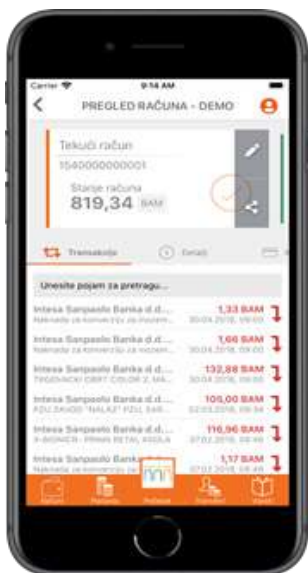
Carrier
9:14 AM
PREGLED RAČUNA - DEMO
Tekući račun
1540000000001
Stanje računa
819,34 BAM
Transakcije
Detalji
Unesite pojam za pretragu...
Intesa Sanpaolo Banka d.d...
Naknada za konverziju za iknozem...
30.04.2018. 09:00
1,33 BAM
Intesa Sanpaolo Banka d.d...
Naknada za konverziju za iknozem...
30.04.2018. 09:00
1,66 BAM
Intesa Sanpaolo Banka d.d...
TIGEDIAGI ORPT COLOR 2, MA...
30.04.2018. 09:00
132,88 BAM
Intesa Sanpaolo Banka d.d...
PZU ZAVOD "NALAZ" PZU SAR...
02.05.2018. 09:54
105,00 BAM
Intesa Sanpaolo Banka d.d...
X-BIONICH - PRIMA RETAIL KIOLA
07.02.2018. 09:54
116,96 BAM
Intesa Sanpaolo Banka d.d...
Naknada za konverziju za iknozem...
07.02.2018. 08:48
1,17 BAM
Računi
Plaćanja
Početna
Primaoci
Usluge